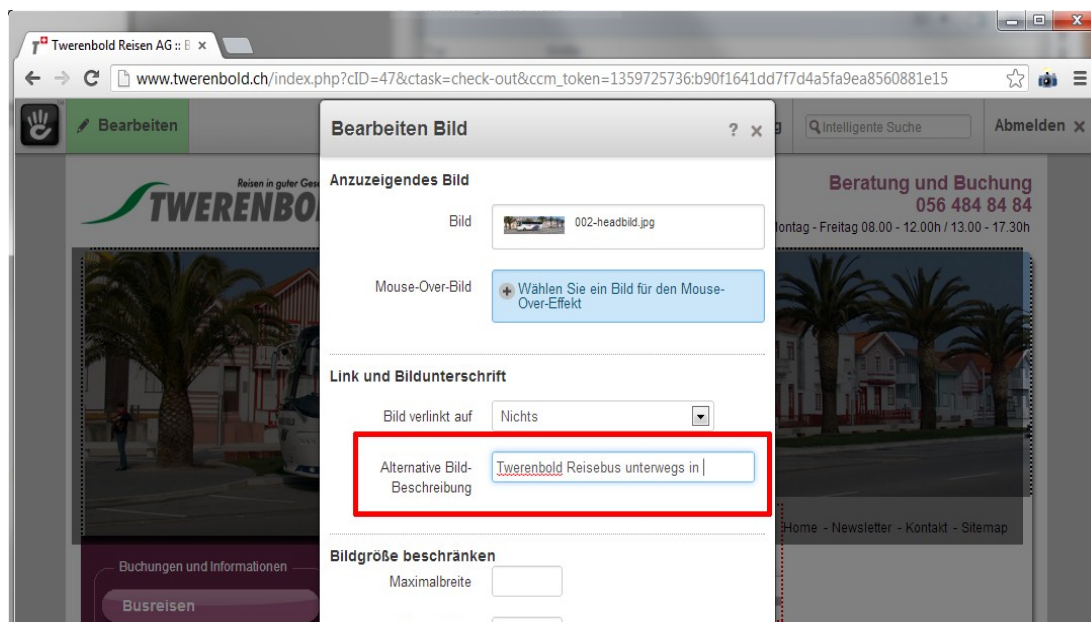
Twerenbold Reisen AG :: B ×

www.twerenbold.ch/index.php?cID=47&ctask=check-out&ccm_token=1359725736:b90f1641dd7f7d4a5fa9ea8560881e15

Bearbeiten

Bearbeiten Bild ? ×

Intelligente Suche

Abmelden ×

Reisen in guter Ges

TWERENBO

Beratung und Buchung
056 484 84 84
ontag - Freitag 08.00 - 12.00h / 13.00 - 17.30h

Anzuzeigendes Bild

Bild 002-headbild.jpg

Mouse-Over-Bild Wählen Sie ein Bild für den Mouse-Over-Effekt

Link und Bildunterschrift

Bild verlinkt auf Nichts

Alternative Bild-Beschreibung Twerenbold Reisebus unterwegs in

Home - Newsletter - Kontakt - Sitemap

Buchungen und Informationen

Busreisen

Bildgröße beschränken

Maximalbreite